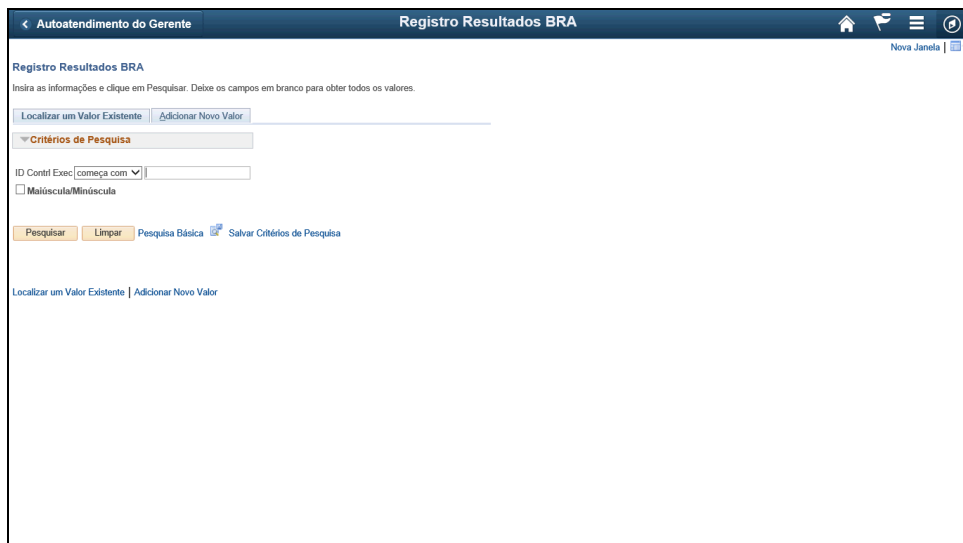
< Autoatendimento do Gerente

Registro Resultados BRA

Nova Janela |

Registro Resultados BRA

Insira as informações e clique em Pesquisar. Deixe os campos em branco para obter todos os valores.

Localizar um Valor Existente | Adicionar Novo Valor

Critérios de Pesquisa

ID Contrl Exec começa com

Maiúscula/Minúscula

Pesquisar | Limpar | Pesquisa Básica | Salvar Critérios de Pesquisa

Localizar um Valor Existente | Adicionar Novo Valor